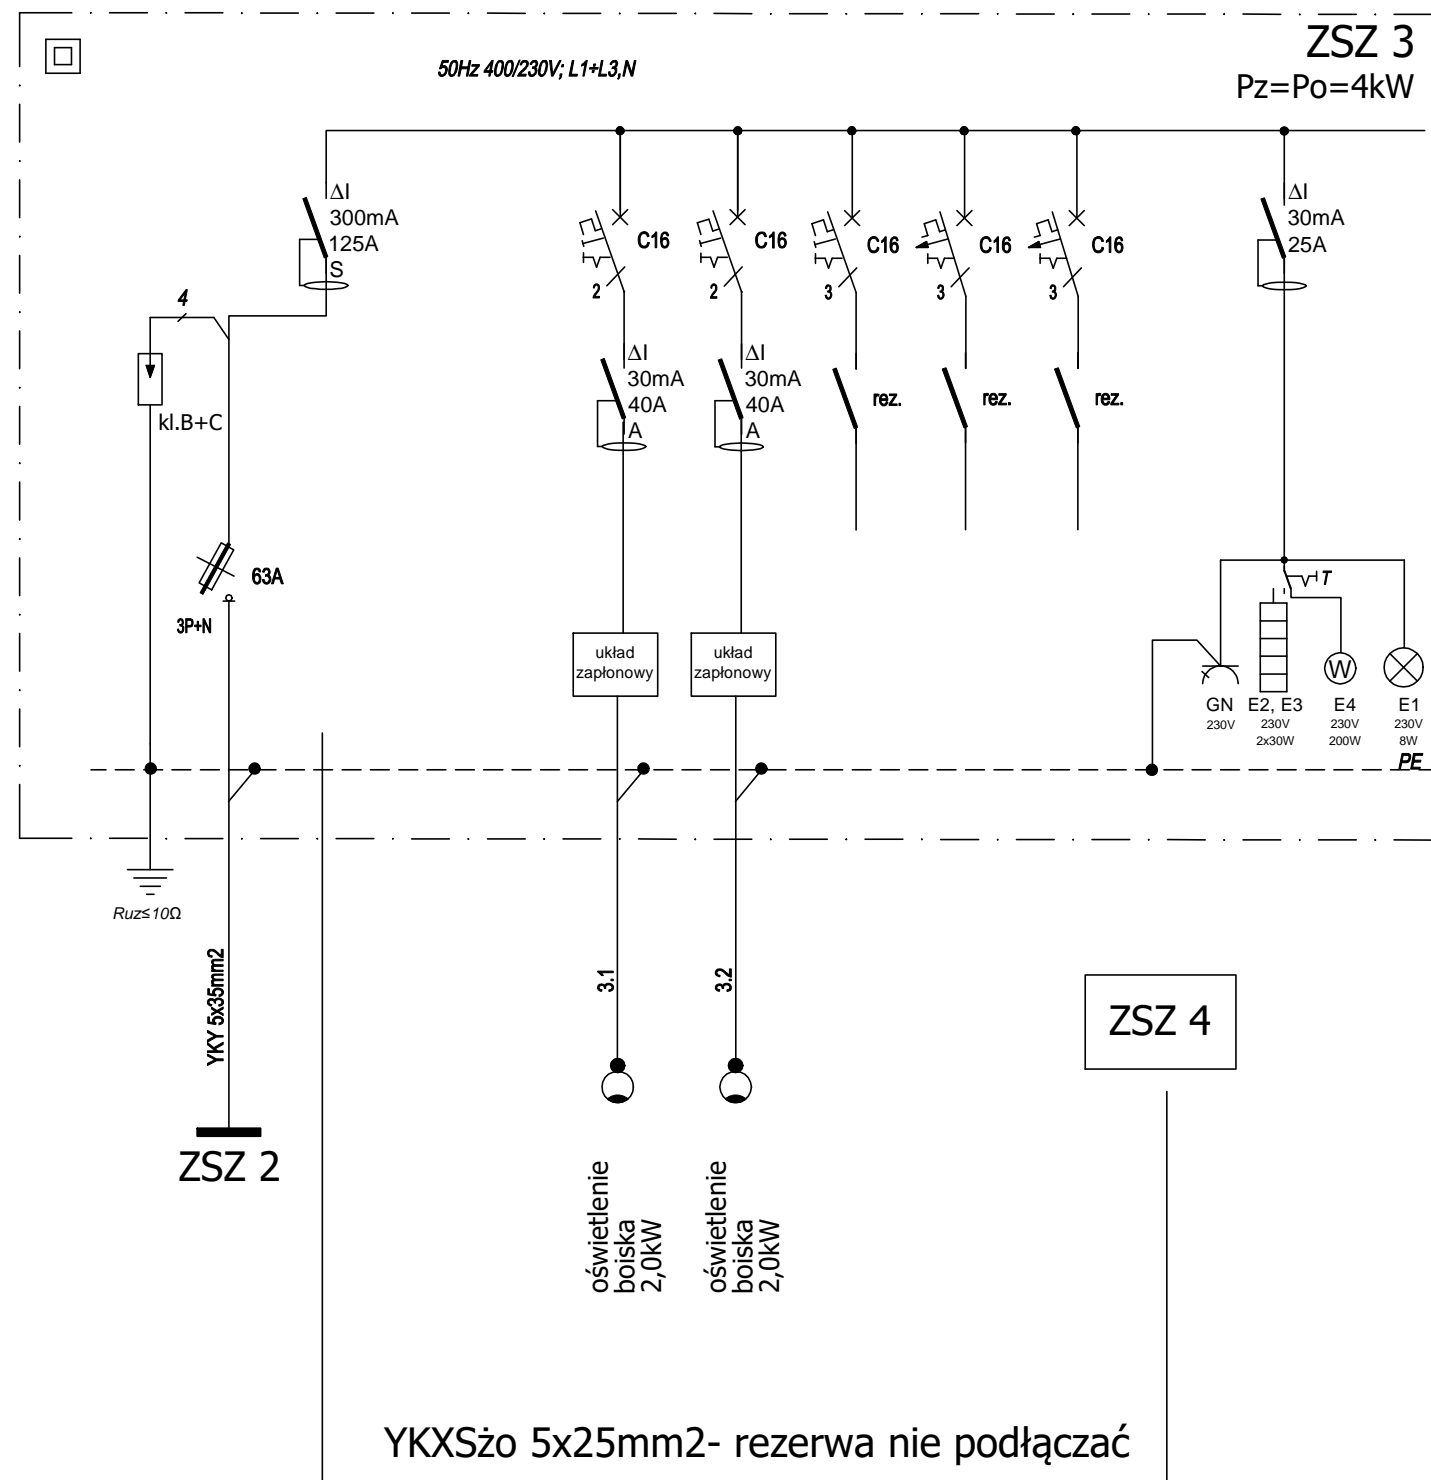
ZSZ 3
Pz=Po=4kW

50Hz 400/230V; L1+L3,N

ΔI
300mA
125A
S

4

kl.B+C

63A
3P+N

C16
2
ΔI
30mA
40A
A

C16
2
ΔI
30mA
40A
A

C16
3
rez.

C16
3
rez.

C16
3
rez.

ΔI
30mA
25A

T

GN
230V

E2, E3
230V
2x30W

W
E4
230V
200W

E1
230V
8W

PE

układ zapłonowy

układ zapłonowy

Ruz≤10Ω

YKY 5x35mm2

ZSZ 2

3.1

3.2

oświetlenie boiska 2,0kW

oświetlenie boiska 2,0kW

ZSZ 4

YKXSżo 5x25mm2- rezerwa nie podłączać